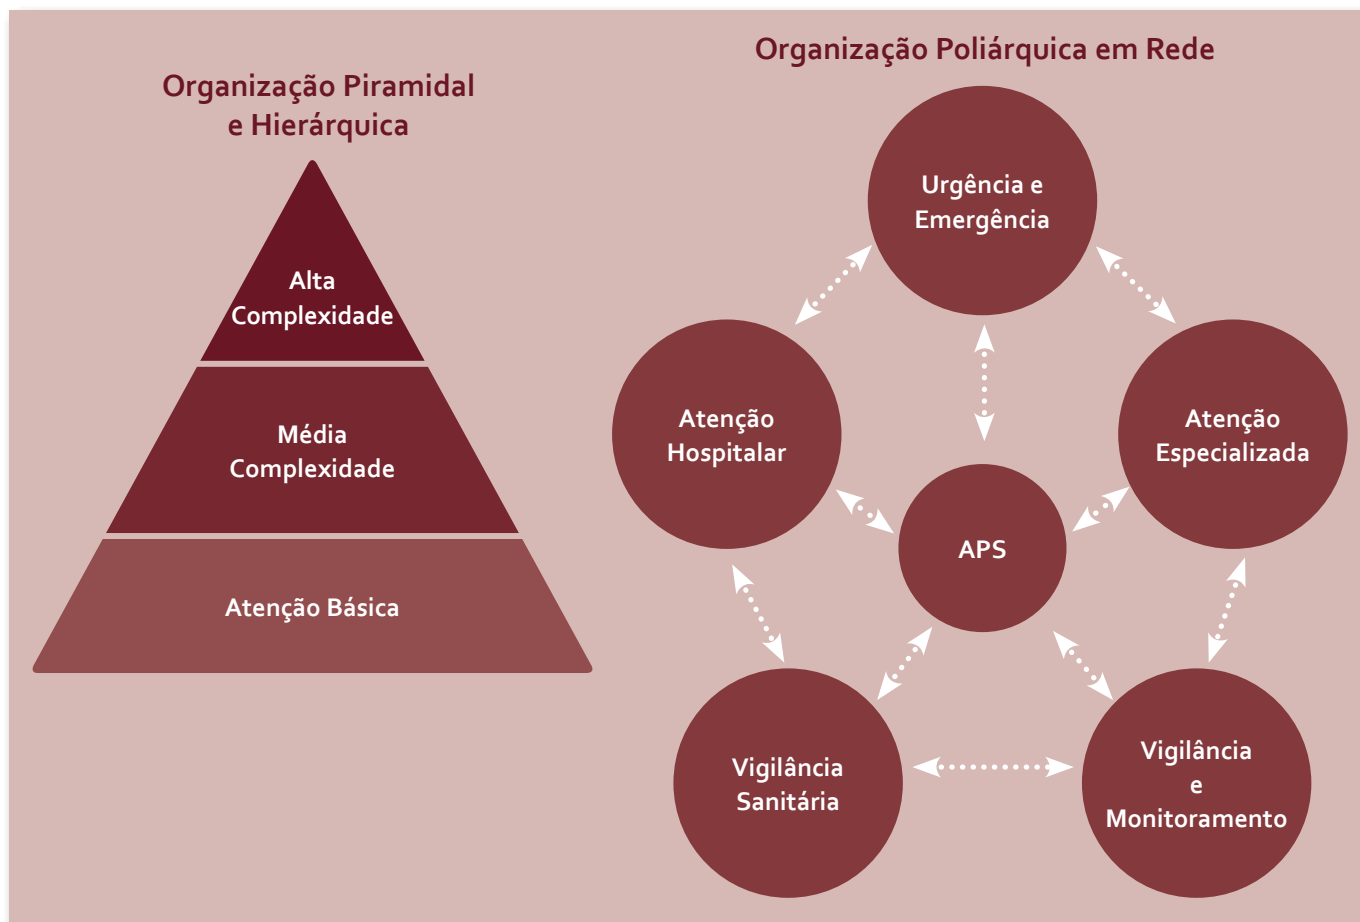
Organização Piramidal e Hierárquica

Alta Complexidade

Média Complexidade

Atenção Básica

Organização Poliárquica em Rede

Urgência e Emergência

Atenção Hospitalar

Atenção Especializada

APS

Vigilância Sanitária

Vigilância e Monitoramento